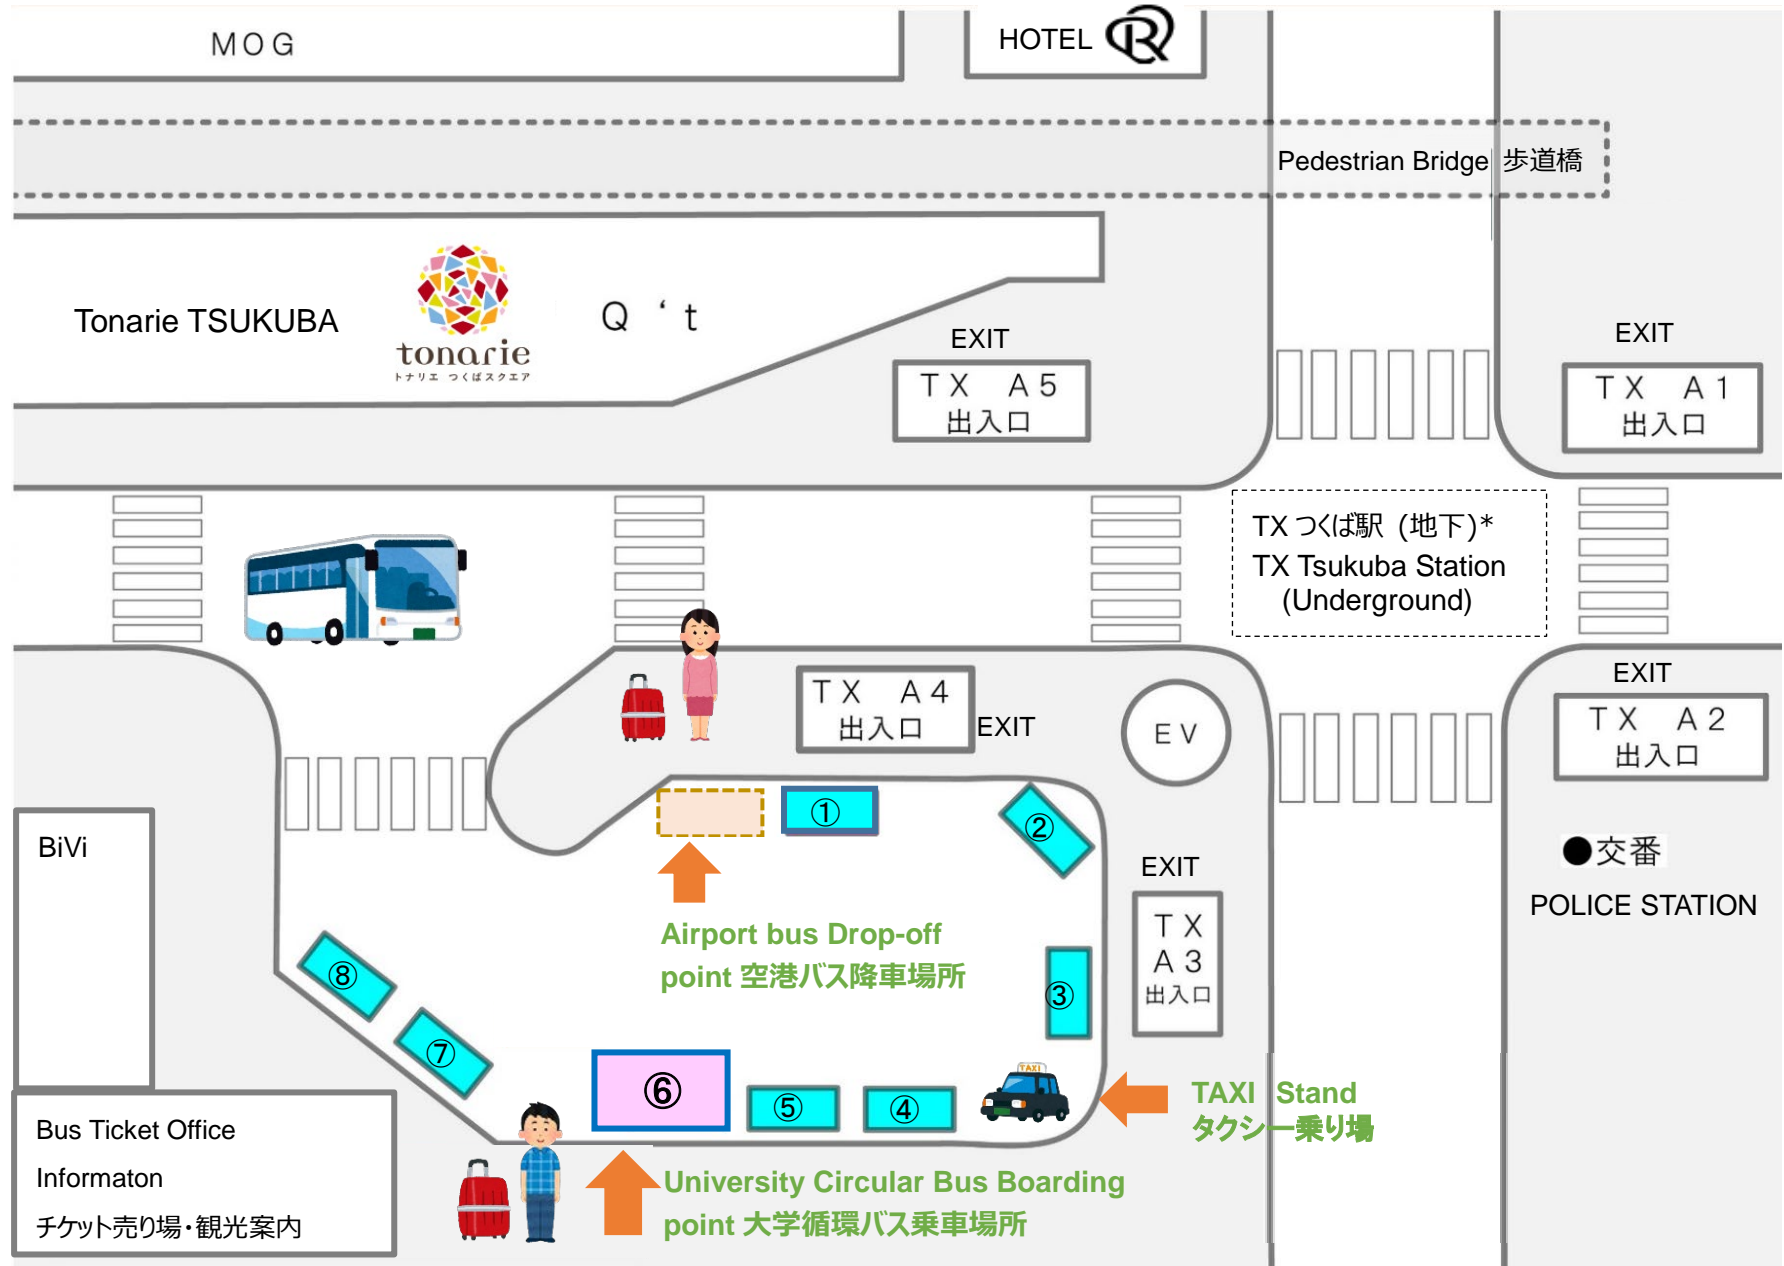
MOG

HOTEL

Pedestrian Bridge 歩道橋

Tonarie TSUKUBA

tonarie
トナリエ つくばスクエア

Q ‘ t

EXIT
TX A5
出入口

EXIT
TX A1
出入口

TX つくば駅（地下）*
TX Tsukuba Station
(Underground)

TX A4
出入口

EXIT

EV

EXIT
TX A2
出入口

BiVi

①

②

●交番

POLICE STATION

EXIT
TX
A3
出入口

Airport bus Drop-off point 空港バス降車場所

⑧

⑦

③

⑥

⑤

④

TAXI

TAXI Stand
タクシー乗り場

Bus Ticket Office
Informaton
チケット売り場・観光案内

University Circular Bus Boarding point 大学循環バス乗車場所